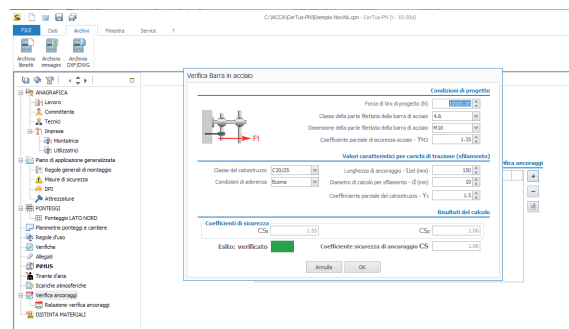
C:\ACCA\CerTus-PN\Esempio Novità.cpn - CerTus-PN (v. 10.00a)

FILE Dati Archivi Finestra Servizi ?

Archivio libretti Archivio immagini Archivio DXF/DWG

ANAGRAFICA
Lavoro
Committente
Tecnici
Imprese
Montatrice
Utilizzatrici
Piano di applicazione generalizzata
Regole generali di montaggio
Misure di sicurezza
DPI
Attrezzature
PONTEGGI
Ponteggio LATO NORD
Planimetrie ponteggi e cantiere
Regole d'uso
Verifiche
Allegati
PIMUS
Tirante d'aria
Scariche atmosferiche
Verifica ancoraggi
Relazione verifica ancoraggi
DISTINTA MATERIALI

Verifica Barra in acciaio

Condizioni di progetto

Forza di tiro di progetto (N) 10000,00
Classe della parte filettata della barra di acciaio 4.6
Dimensione della parte filettata della barra di acciaio M10
Coefficiente parziale di sicurezza acciaio - γM2 1.25

Ft

Valori caratteristici per carichi di trazione (sfilamento)

Classe del calcestruzzo C20/25
Condizioni di aderenza Buona
Lunghezza di ancoraggio - Lbd (mm) 150
Diametro di calcolo per sfilamento - ϕ (mm) 10
Coefficiente parziale del calcestruzzo - γc 1.5

Risultati del calcolo

Coefficienti di sicurezza
CSR 1.55
CSS 1.06

Esito: verificato
Coefficiente sicurezza di ancoraggio CS 1.06

Annulla OK

rifica ancoraggi